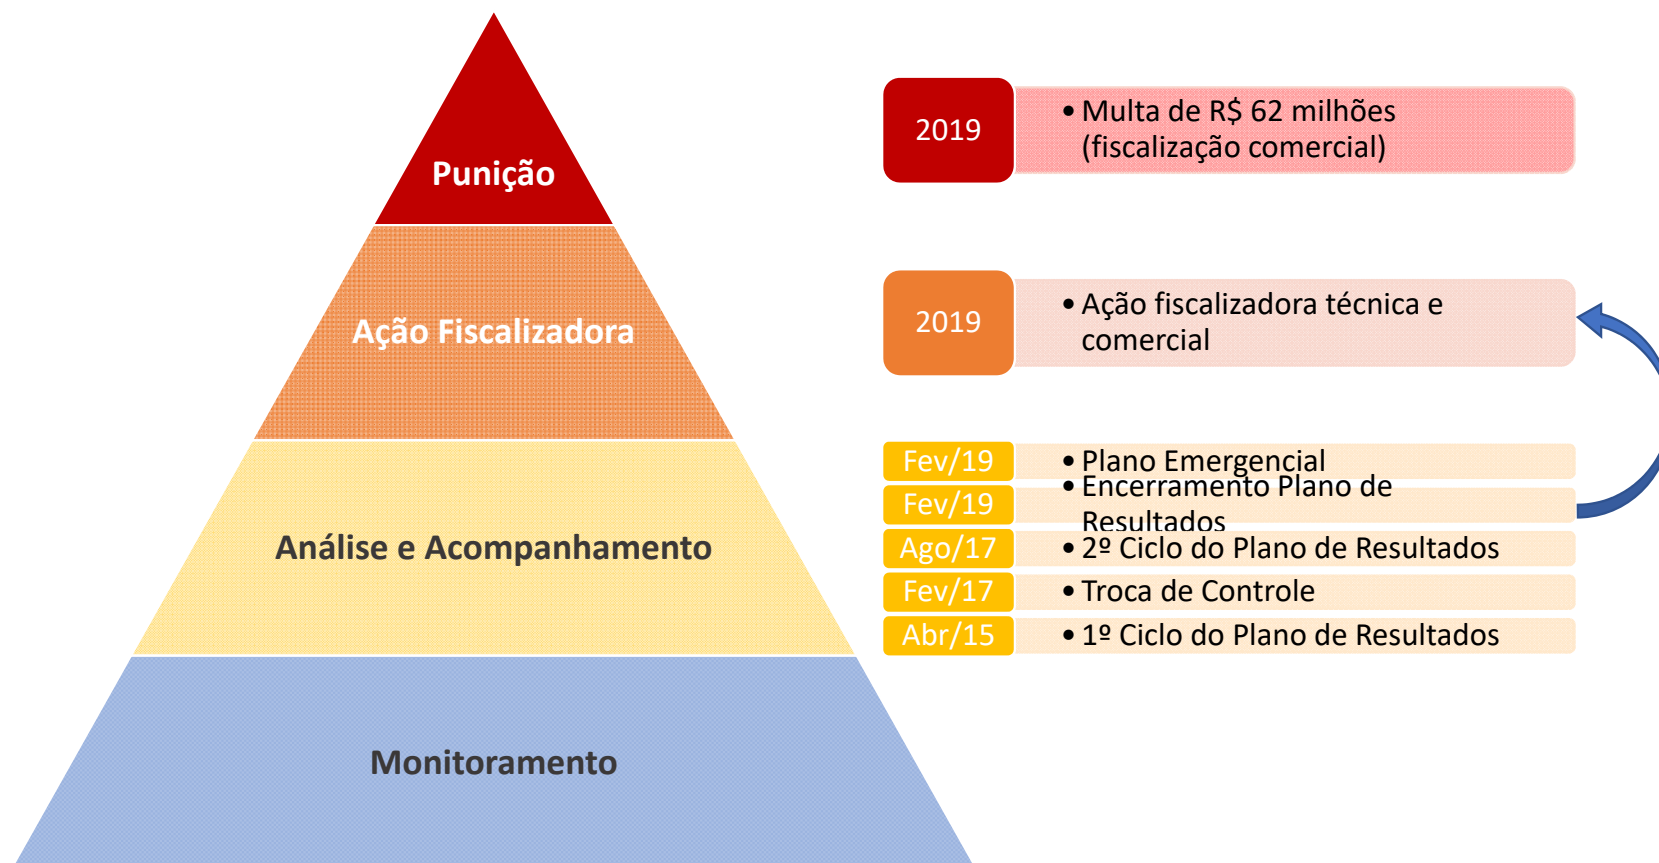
Punição

Ação Fiscalizadora

Análise e Acompanhamento

Monitoramento

2019
• Multa de R$ 62 milhões (fiscalização comercial)

2019
• Ação fiscalizadora técnica e comercial

Fev/19
• Plano Emergencial

Fev/19
• Encerramento Plano de Resultados

Ago/17
• 2º Ciclo do Plano de Resultados

Fev/17
• Troca de Controle

Abr/15
• 1º Ciclo do Plano de Resultados